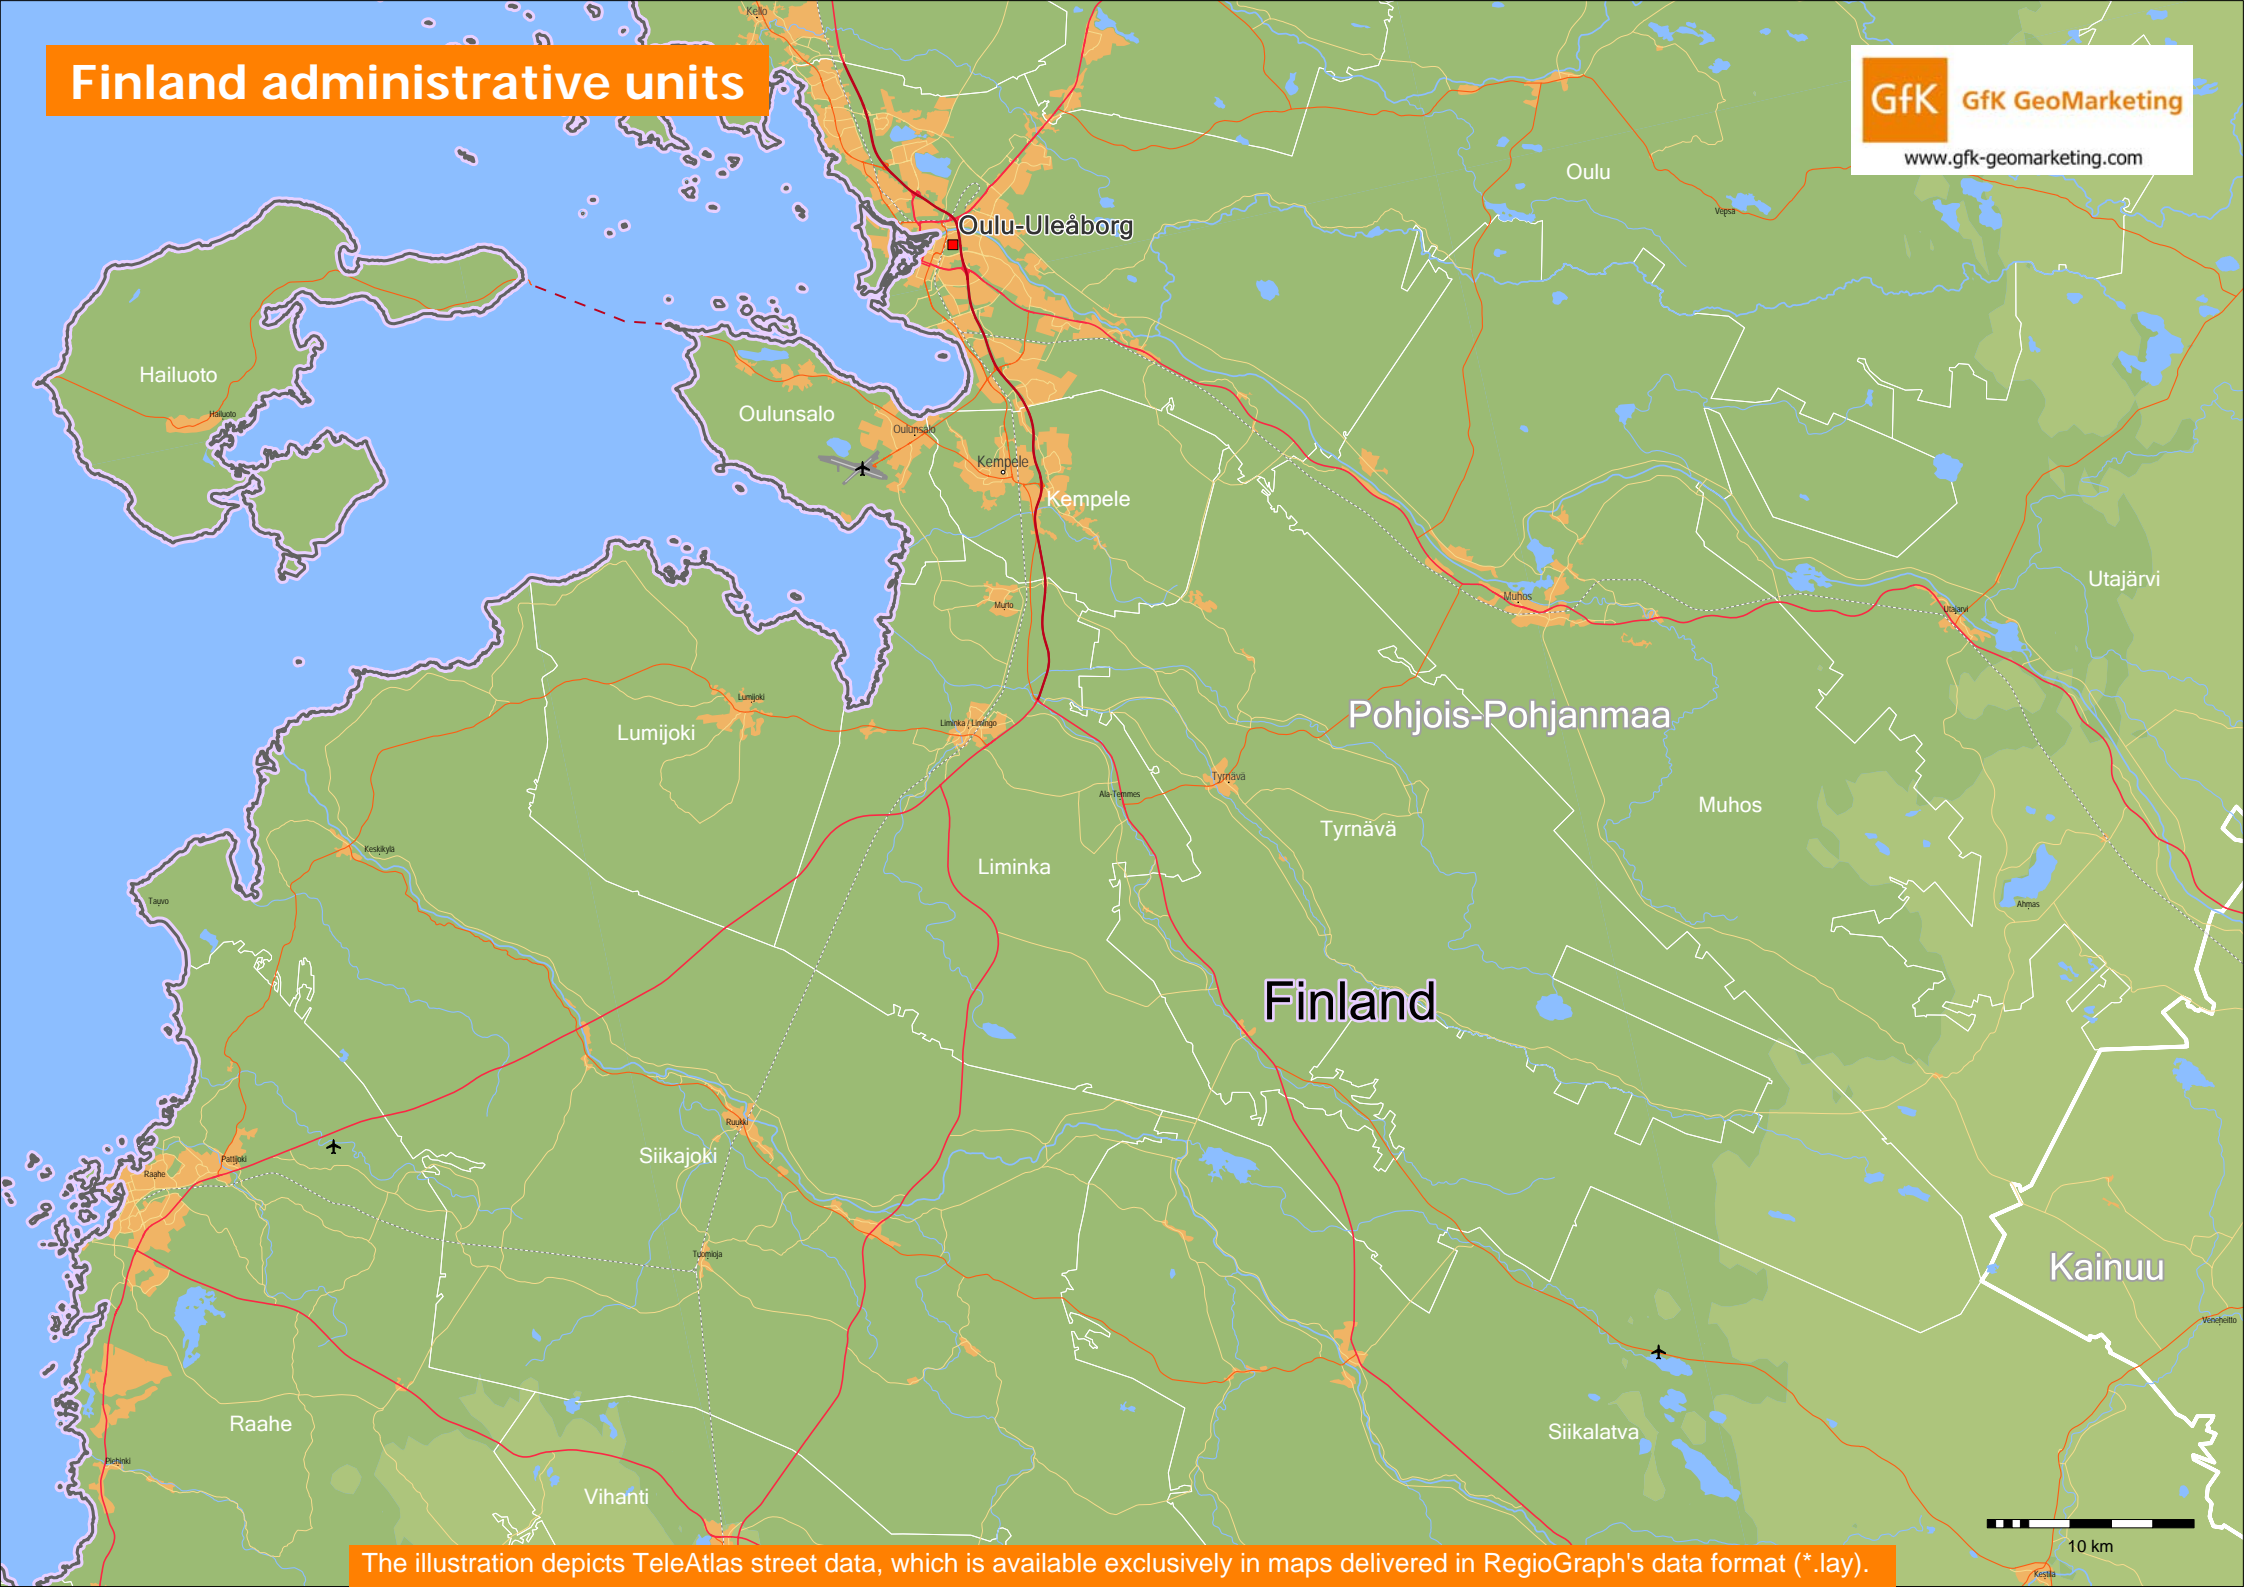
Finland administrative units

GfK GfK GeoMarketing
www.gfk-geomarketing.com

Kello
Oulu
Vepsä
Oulu-Uleåborg
Hailuoto
Hailuoto
Oulunsalo
Oulunsalo
Kempele
Kempele
Utajärvi
Muhos
Utajärvi
Murto
Lumijoki
Lumijoki
Liminka / Limingo
Pohjois-Pohjanmaa
Tyrnävä
Ala-Temmes
Muhos
Tyrnävä
Keskikylä
Liminka
Tauvo
Ahmas
Finland
Ruukki
Pattijoki
Raahe
Siikajoki
Tuomioja
Kainuu
Venehelto
Raahe
Siikalatva
Pehkinki
Vihanti
10 km
Kestilä
The illustration depicts TeleAtlas street data, which is available exclusively in maps delivered in RegioGraph's data format (*.lay).